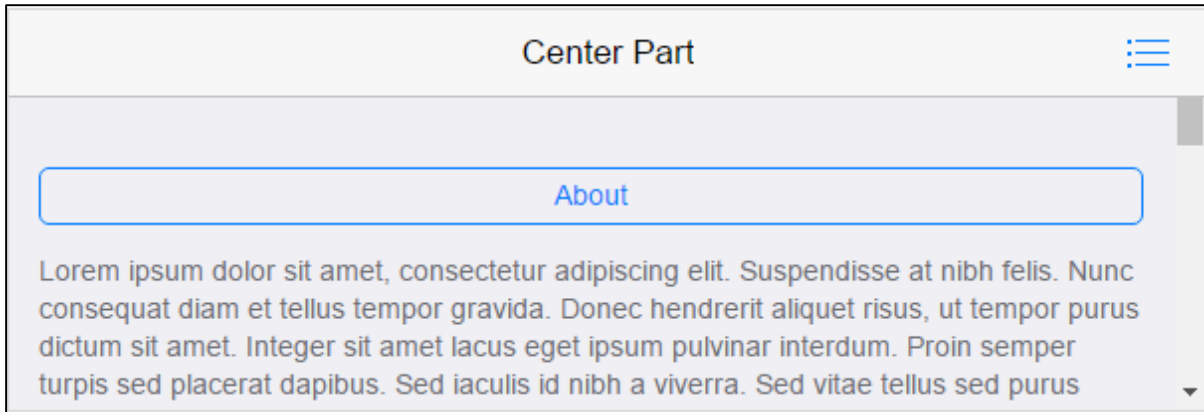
Center Part

About

Lorem ipsum dolor sit amet, consectetur adipiscing elit. Suspendisse at nibh felis. Nunc consequat diam et tellus tempor gravida. Donec hendrerit aliquet risus, ut tempor purus dictum sit amet. Integer sit amet lacus eget ipsum pulvinar interdum. Proin semper turpis sed placerat dapibus. Sed iaculis id nibh a viverra. Sed vitae tellus sed purus